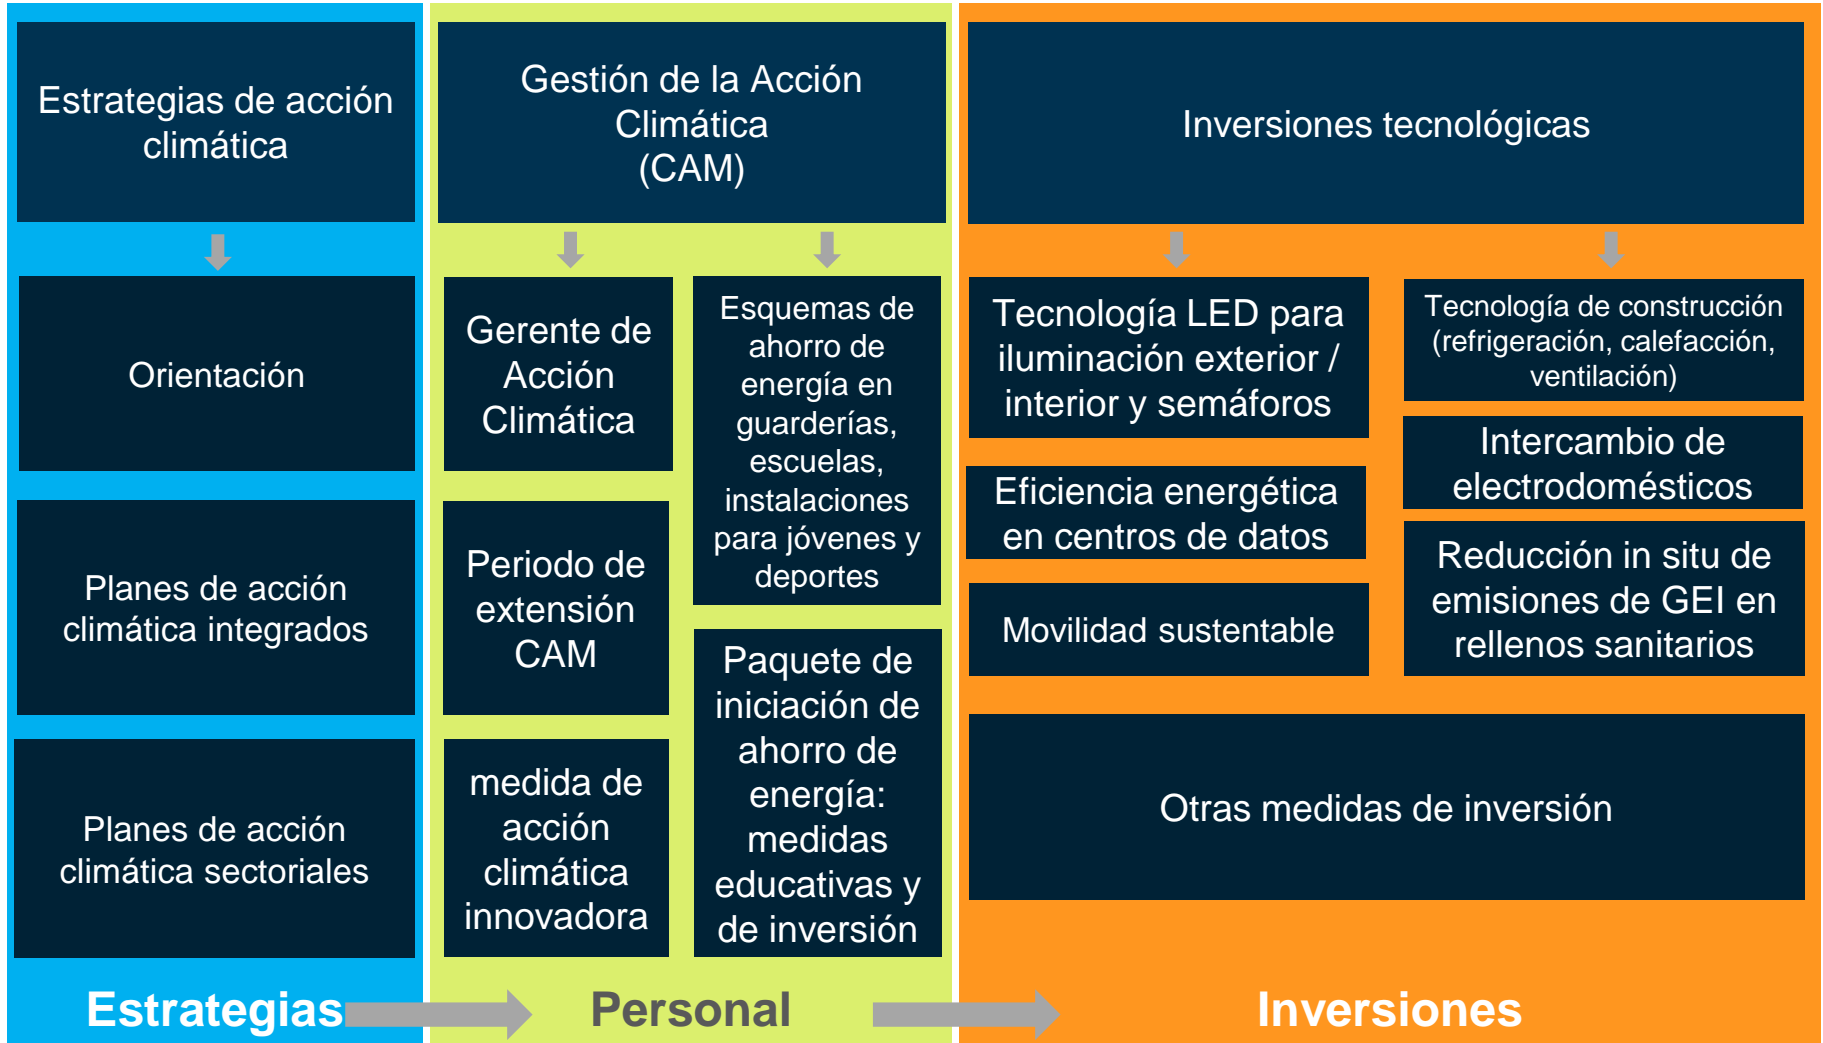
Estrategias de acción climática

Orientación

Planes de acción climática integrados

Planes de acción climática sectoriales

Gestión de la Acción Climática (CAM)

Gerente de Acción Climática

Esquemas de ahorro de energía en guarderías, escuelas, instalaciones para jóvenes y deportes

Periodo de extensión CAM

Paquete de iniciación de ahorro de energía: medidas educativas y de inversión

medida de acción climática innovadora

Inversiones tecnológicas

Tecnología LED para iluminación exterior / interior y semáforos

Tecnología de construcción (refrigeración, calefacción, ventilación)

Intercambio de electrodomésticos

Eficiencia energética en centros de datos

Movilidad sustentable

Reducción in situ de emisiones de GEI en rellenos sanitarios

Otras medidas de inversión

Estrategias

Personal

Inversiones